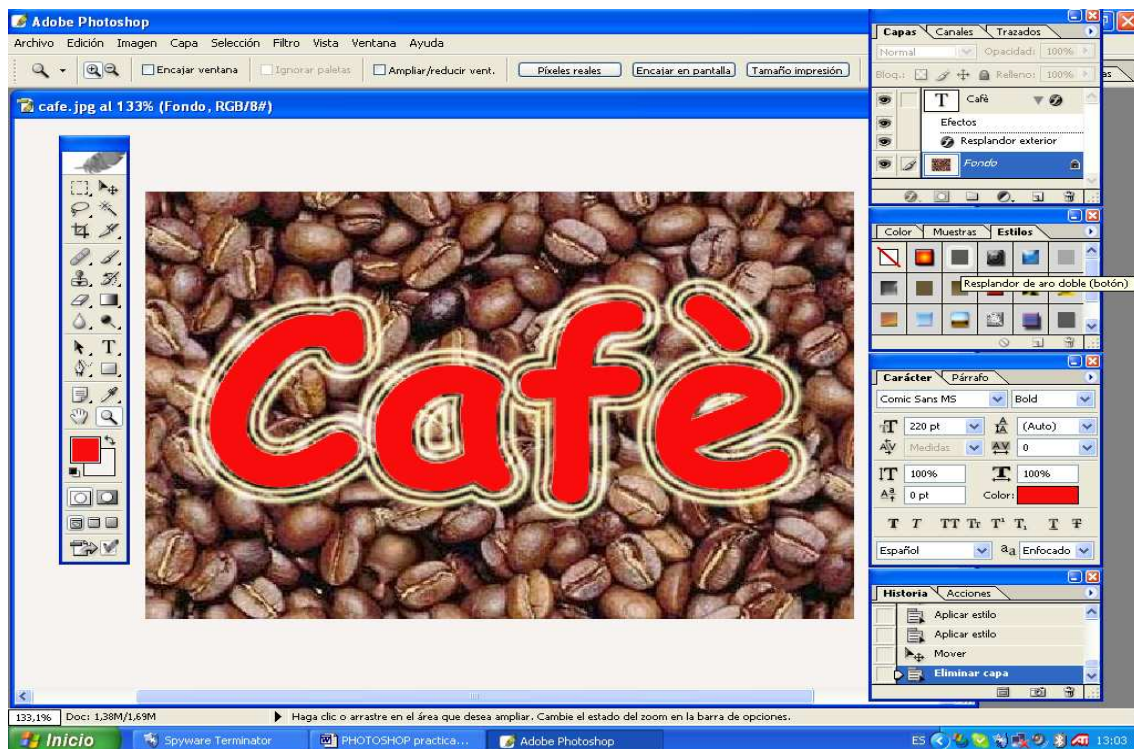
Adobe Photoshop

Archivo Edición Imagen Capa Selección Filtro Vista Ventana Ayuda

Encajar ventana Ignorar paletas Ampliar/reducir vent. Píxeles reales Encajar en pantalla Tamaño impresión

cafe.jpg al 133% (Fondo, RGB/8#)

Cafè

Capas Canales Trazados
Normal Opacidad: 100%
Bloq.: Relleno: 100%
Cafè
Efectos
Resplandor exterior
Fondo

Color Muestras Estilos
Resplandor de aro doble (botón)

Carácter Párrafo
Comic Sans MS Bold
220 pt (Auto)
Medidas 0
100% 100%
0 pt Color:
T T TT Tr T¹ T, T Ŧ
Español aa Enfocado

Historia Acciones
Aplicar estilo
Aplicar estilo
Mover
Eliminar capa

133,1% Doc: 1,38M/1,69M
Haga clic o arrastre en el área que desea ampliar. Cambie el estado del zoom en la barra de opciones.

Inicio Spyware Terminator PHOTOSHOP practica... Adobe Photoshop ES 13:03